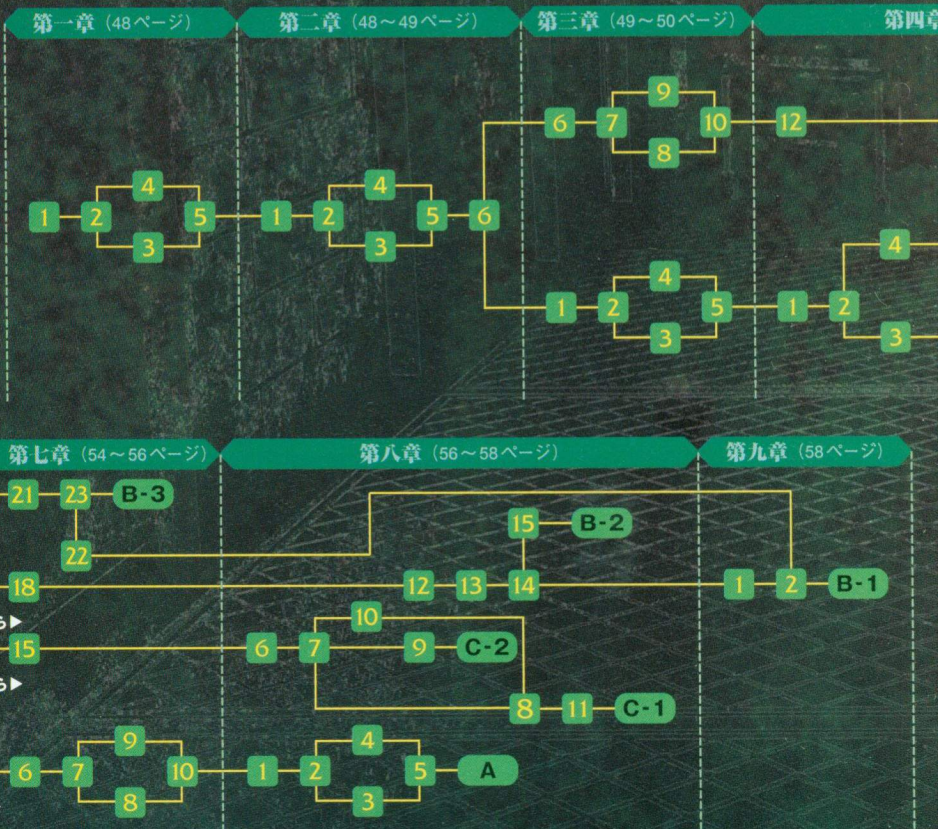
第一章（48ページ）

1 2 4 3 5

第二章（48～49ページ）

1 2 4 3 5 6

第三章（49～50ページ）

6 7 9 8 10

1 2 4 3 5

第四章

12

1 2 4 3

第七章（54～56ページ）

21 23 B-3

22

18

ら▶

15

ら▶

6 7 9 8 10

第八章（56～58ページ）

15 B-2

12 13 14

10

6 7 9 C-2

8 11 C-1

1 2 4 3 5 A

第九章（58ページ）

1 2 B-1